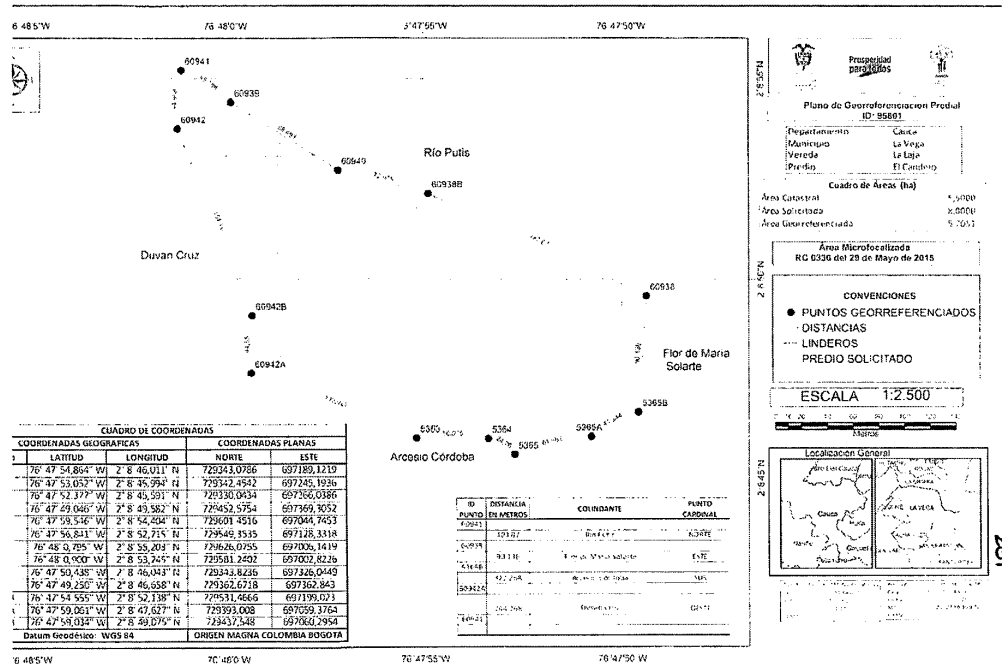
6 48'5"W 76 48'0"W 76 47'55"W 76 47'50"W

60941
60938
60942
60940
Río Putis
60938B
Duvan Cruz
60936
60942B
Flor de Maria Solarte
60942A
5365B
5360
5364
5365
5365A
Arcesio Córdoba

2 8 55"N
2 8 50"N
2 8 45"N

Prosperidad para todos

Plano de Georreferenciacion Predial
ID: 95801

| | |
|---|---|
| Departamento | Cauca |
| Municipio | La Vega |
| Vereda | La Laja |
| Predio | El Cardoso |

Cuadro de Áreas (ha)

| | |
|---|---|
| Área Catastral | 5,5000 |
| Área Solicitada | 8,0000 |
| Área Georreferenciada | 5,7051 |

Área Microfocalizada
RC 0336 del 29 de Mayo de 2015

CONVENCIONES
● PUNTOS GEORREFERENCIADOS
DISTANCIAS
LINDEROS
PREDIO SOLICITADO

ESCALA 1:2.500
Metros

Localización General
Cauca
LA VEGA

CUADRO DE COORDENADAS

| | COORDENADAS GEOGRAFICAS | | COORDENADAS PLANAS | |
|---|---|---|---|---|
| | LATITUD | LONGITUD | NORTE | ESTE |
| | 76° 47' 54,864" W | 2° 8' 46,011" N | 729343,0786 | 697189,1219 |
| | 76° 47' 53,052" W | 2° 8' 45,994" N | 729342,4542 | 697245,1936 |
| | 76° 47' 52,377" W | 2° 8' 45,591" N | 729330,0434 | 697266,0386 |
| | 76° 47' 49,046" W | 2° 8' 49,582" N | 729452,5754 | 697369,3052 |
| | 76° 47' 56,841" W | 2° 8' 54,404" N | 729601,4516 | 697044,7453 |
| | 76° 47' 59,546" W | 2° 8' 52,715" N | 729549,3535 | 697128,3318 |
| | 76° 48' 0,795" W | 2° 8' 55,203" N | 729626,0755 | 697006,1419 |
| | 76° 48' 0,900" W | 2° 8' 53,249" N | 729581,2402 | 697002,8226 |
| | 76° 47' 50,438" W | 2° 8' 46,043" N | 729343,8236 | 697326,0449 |
| | 76° 47' 49,250" W | 2° 8' 46,658" N | 729362,6718 | 697362,843 |
| | 76° 47' 54,555" W | 2° 8' 52,138" N | 729531,4666 | 697199,023 |
| | 76° 47' 59,061" W | 2° 8' 47,627" N | 729393,008 | 697059,3764 |
| | 76° 47' 59,034" W | 2° 8' 49,075" N | 729437,548 | 697060,2954 |
| Datum Geodésico: WGS 84 | | | ORIGEN MAGNA COLOMBIA BOGOTA | |

| ID PUNTO | DISTANCIA EN METROS | COLINDANTE | PUNTO CARDINAL |
|---|---|---|---|
| 60941 | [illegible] | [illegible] | NORTE |
| 60936 | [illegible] | Flor de Maria Solarte | ESTE |
| 5365B | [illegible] | Arcesio Córdoba | SUR |
| 60942A | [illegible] | Duvan Cruz | OESTE |

6 48'5"W 76 48'0"W 76 47'55"W 76 47'50"W